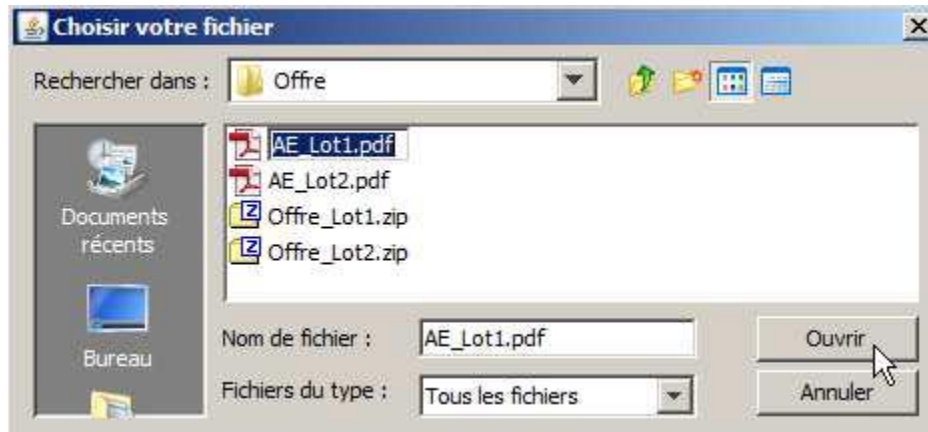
Choisir votre fichier

Rechercher dans : Offre

Documents récents

Bureau

AE_Lot1.pdf
AE_Lot2.pdf
Offre_Lot1.zip
Offre_Lot2.zip

Nom de fichier : AE_Lot1.pdf

Fichiers du type : Tous les fichiers

Ouvrir

Annuler